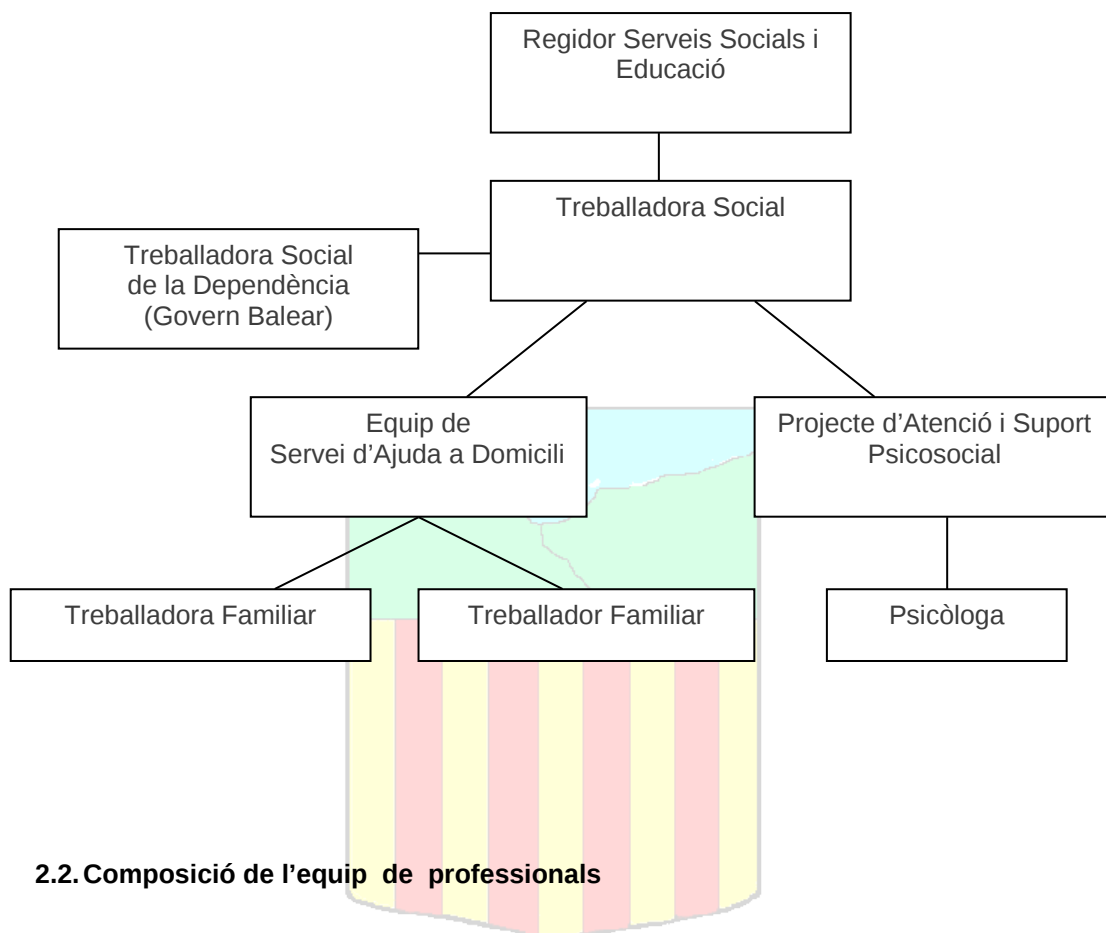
Regidor Serveis Socials i Educació

Treballadora Social

Treballadora Social de la Dependència (Govern Balear)

Equip de Servei d'Ajuda a Domicili

Projecte d'Atenció i Suport Psicosocial

Treballadora Familiar

Treballador Familiar

Psicòloga

2.2. Composició de l'equip de professionals